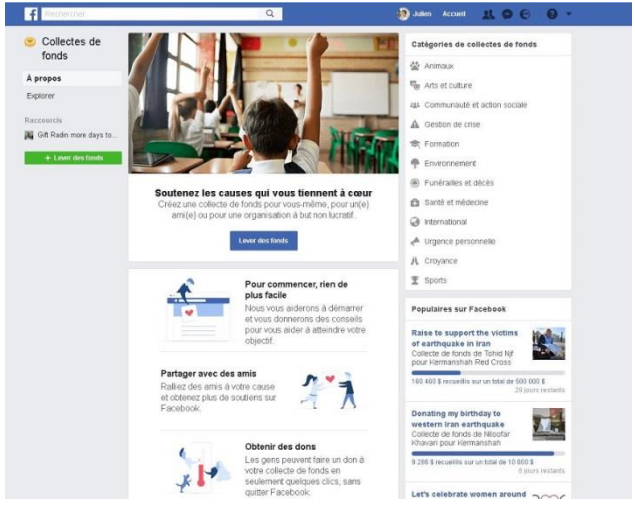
Rechercher

Julien Accueil

Collectes de fonds

À propos

Explorer

Raccourcis

Gift Radin more days to...

+ Lever des fonds

Soutenez les causes qui vous tiennent à cœur

Créez une collecte de fonds pour vous-même, pour un(e) ami(e) ou pour une organisation à but non lucratif.

Lever des fonds

Pour commencer, rien de plus facile

Nous vous aiderons à démarrer et vous donnerons des conseils pour vous aider à atteindre votre objectif.

Partager avec des amis

Ralliez des amis à votre cause et obtenez plus de soutiens sur Facebook.

Obtenir des dons

Les gens peuvent faire un don à votre collecte de fonds en seulement quelques clics, sans quitter Facebook.

Catégories de collectes de fonds

Animaux

Arts et culture

Communauté et action sociale

Gestion de crise

Formation

Environnement

Funérailles et décès

Santé et médecine

International

Urgence personnelle

Croyance

Sports

Populaires sur Facebook

Raise to support the victims of earthquake in Iran

Collecte de fonds de Tohid Njf pour Kermanshah Red Cross

160 460 $ recueillis sur un total de 500 000 $

29 jours restants

Donating my birthday to western Iran earthquake

Collecte de fonds de Niloofar Khavari pour Kermanshah

9 266 $ recueillis sur un total de 10 000 $

8 jours restants

Let's celebrate women around